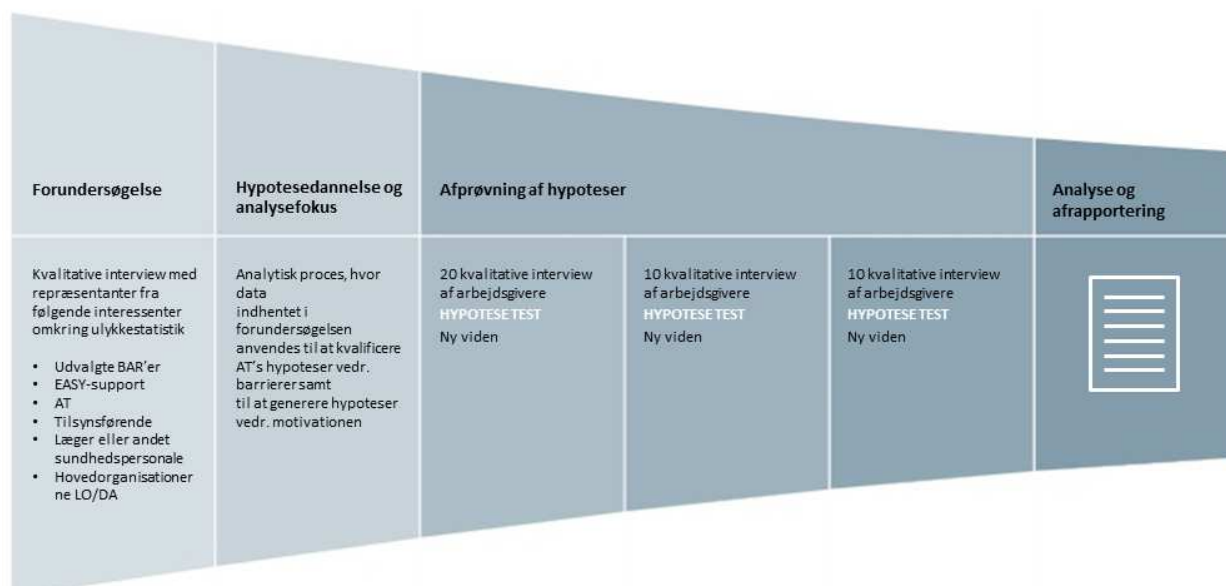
Forundersøgelse

Kvalitative interview med repræsentanter fra følgende interessenter omkring ulykkestatistik

- Udvalgte BAR'er
- EASY-support
- AT
- Tilsynsførende
- Læger eller andet sundhedspersonale
- Hovedorganisationerne LO/DA

Hypotesedannelse og analysefokus

Analytisk proces, hvor data indhentet i forundersøgelsen anvendes til at kvalificere AT's hypoteser vedr. barrierer samt til at generere hypoteser vedr. motivationen

Afprøvning af hypoteser

20 kvalitative interview af arbejdsgivere
HYPOTESE TEST
Ny viden

10 kvalitative interview af arbejdsgivere
HYPOTESE TEST
Ny viden

10 kvalitative interview af arbejdsgivere
HYPOTESE TEST
Ny viden

Analyse og afrapportering